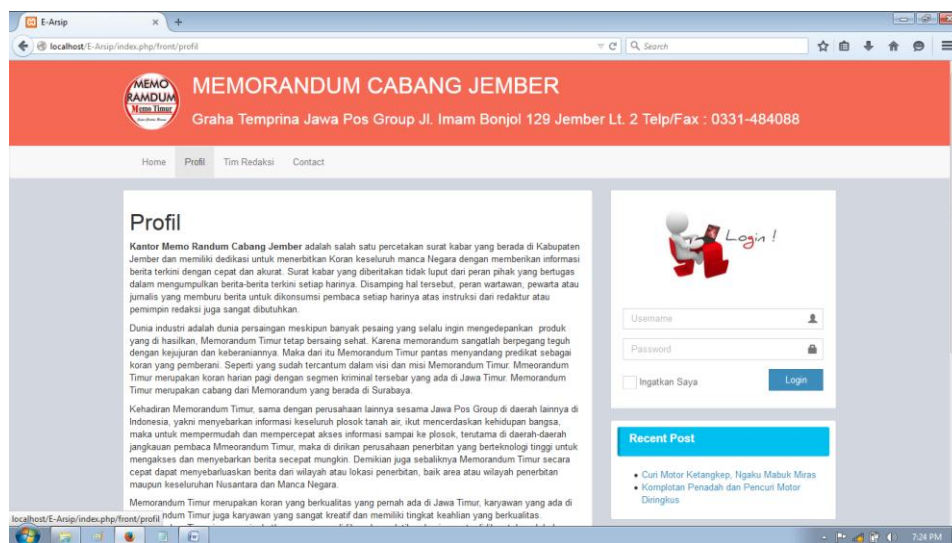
E-Arsip

localhost/E-Arsip/index.php/front/profil

Search

MEMO RANDUM Memo Timur

MEMORANDUM CABANG JEMBER

Graha Temprina Jawa Pos Group Jl. Imam Bonjol 129 Jember Lt. 2 Telp/Fax : 0331-484088

Home Profil Tim Redaksi Contact

Profil

**Kantor Memo Randum Cabang Jember** adalah salah satu percetakan surat kabar yang berada di Kabupaten Jember dan memiliki dedikasi untuk menerbitkan Koran keseluruh manca Negara dengan memberikan informasi berita terkini dengan cepat dan akurat. Surat kabar yang diberitakan tidak luput dari peran pihak yang bertugas dalam mengumpulkan berita-berita terkini setiap harinya. Disamping hal tersebut, peran wartawan, pewarta atau jurnalis yang memburu berita untuk dikonsumsi pembaca setiap harinya atas instruksi dari redaktur atau pemimpin redaksi juga sangat dibutuhkan.

Dunia industri adalah dunia persaingan meskipun banyak pesaing yang selalu ingin mengedepankan produk yang di hasilkan, Memorandum Timur tetap bersaing sehat. Karena memorandum sangatlah berpegang teguh dengan kejujuran dan keberaniannya. Maka dari itu Memorandum Timur pantas menyandang predikat sebagai koran yang pemberani. Seperti yang sudah tercantum dalam visi dan misi Memorandum Timur. Mmeorandum Timur merupakan koran harian pagi dengan segmen kriminal tersebar yang ada di Jawa Timur. Memorandum Timur merupakan cabang dari Memorandum yang berada di Surabaya.

Kehadiran Memorandum Timur, sama dengan perusahaan lainnya sesama Jawa Pos Group di daerah lainnya di Indonesia, yakni menyebarkan informasi keseluruh plosok tanah air, ikut mencerdaskan kehidupan bangsa, maka untuk mempermudah dan mempercepat akses informasi sampai ke plosok, terutama di daerah-daerah jangkauan pembaca Mmeorandum Timur, maka di dirikan perusahaan penerbitan yang berteknologi tinggi untuk mengakses dan menyebarkan berita secepat mungkin. Demikian juga sebaliknya Memorandum Timur secara cepat dapat menyebarluaskan berita dari wilayah atau lokasi penerbitan, baik area atau wilayah penerbitan maupun keseluruhan Nusantara dan Manca Negara.

Memorandum Timur merupakan koran yang berkualitas yang pernah ada di Jawa Timur, karyawan yang ada di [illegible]ndum Timur juga karyawan yang sangat kreatif dan memiliki tingkat keahlian yang berkualitas.

localhost/E-Arsip/index.php/front/profil

Login !

Username

Password

Ingatkan Saya

Login

Recent Post

Curi Motor Ketangkep, Ngaku Mabuk Miras
Komplotan Penadah dan Pencuri Motor Diringkus

7:24 PM